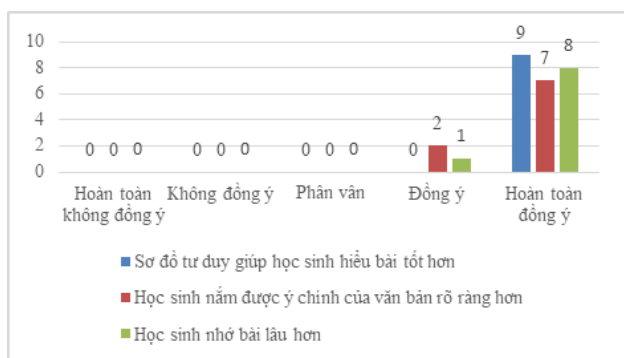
10
8
6
4
2
0

0 0 0
Hoàn toàn không đồng ý

0 0 0
Không đồng ý

0 0 0
Phân vân

0 2 1
Đồng ý

9 7 8
Hoàn toàn đồng ý

Sơ đồ tư duy giúp học sinh hiểu bài tốt hơn
Học sinh nắm được ý chính của văn bản rõ ràng hơn
Học sinh nhớ bài lâu hơn